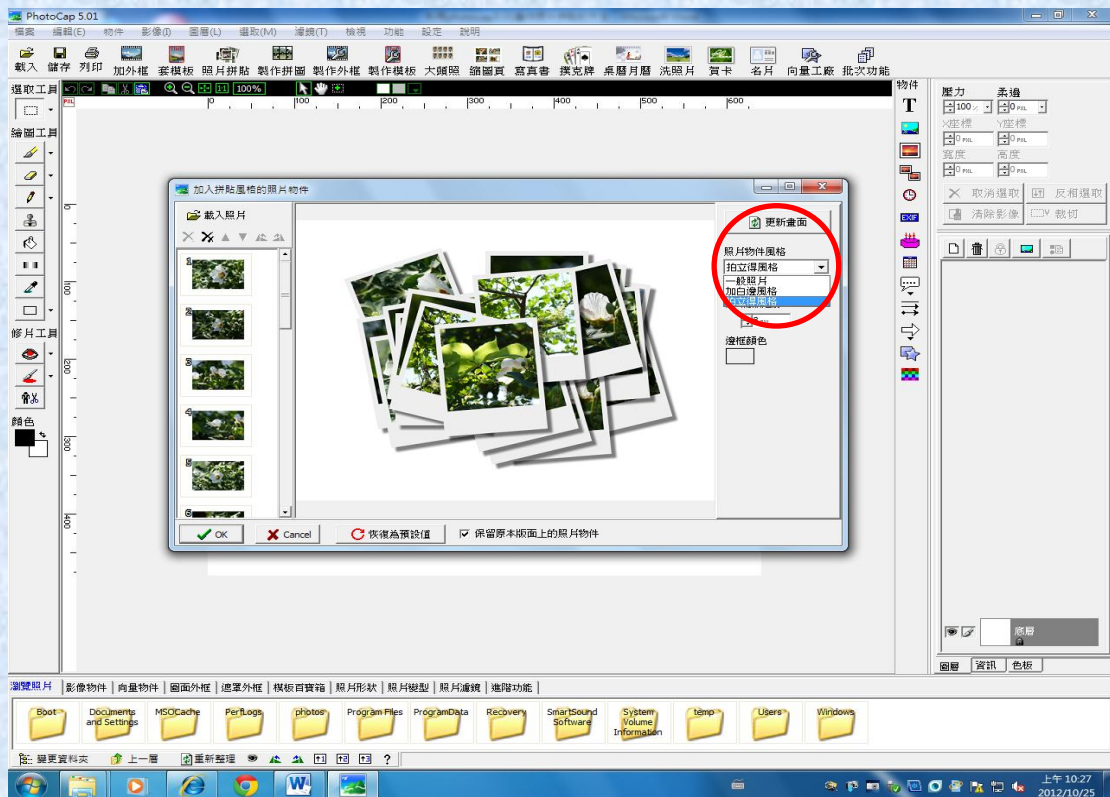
PhotoCap 5.01

檔案 編輯(E) 物件 影像(I) 圖層(L) 選取(M) 濾鏡(T) 檢視 功能 設定 說明

載入 儲存 列印 加外框 套模板 照片拼貼 製作拼圖 製作外框 製作模板 大頭照 縮圖頁 寫真書 撲克牌 桌曆月曆 洗照片 賀卡 名片 向量工廠 批次功能

選取工具
繪圖工具
修片工具
顏色

100%

物件

壓力 柔邊
100 0
X座標 Y座標
0 0
寬度 高度
0 0

取消選取 反相選取
清除影像 裁切

加入拼貼風格的照片物件

載入照片

1
2
3
4
5
6

更新畫面

照片物件風格
拍立得風格
一般照片
加白邊風格
拍立得風格

邊框顏色

OK Cancel 恢復為預設值 保留原本版面上的照片物件

底層

圖層 資訊 色板

瀏覽照片 影像物件 向量物件 圖面外框 遮罩外框 模板百寶箱 照片形狀 照片變型 照片濾鏡 進階功能

Boot Documents and Settings MSOCache PerfLogs photos Program Files ProgramData Recovery SmartSound Software System Volume Information temp Users Windows

變更資料夾 上一層 重新整理 ?

上午 10:27
2012/10/25